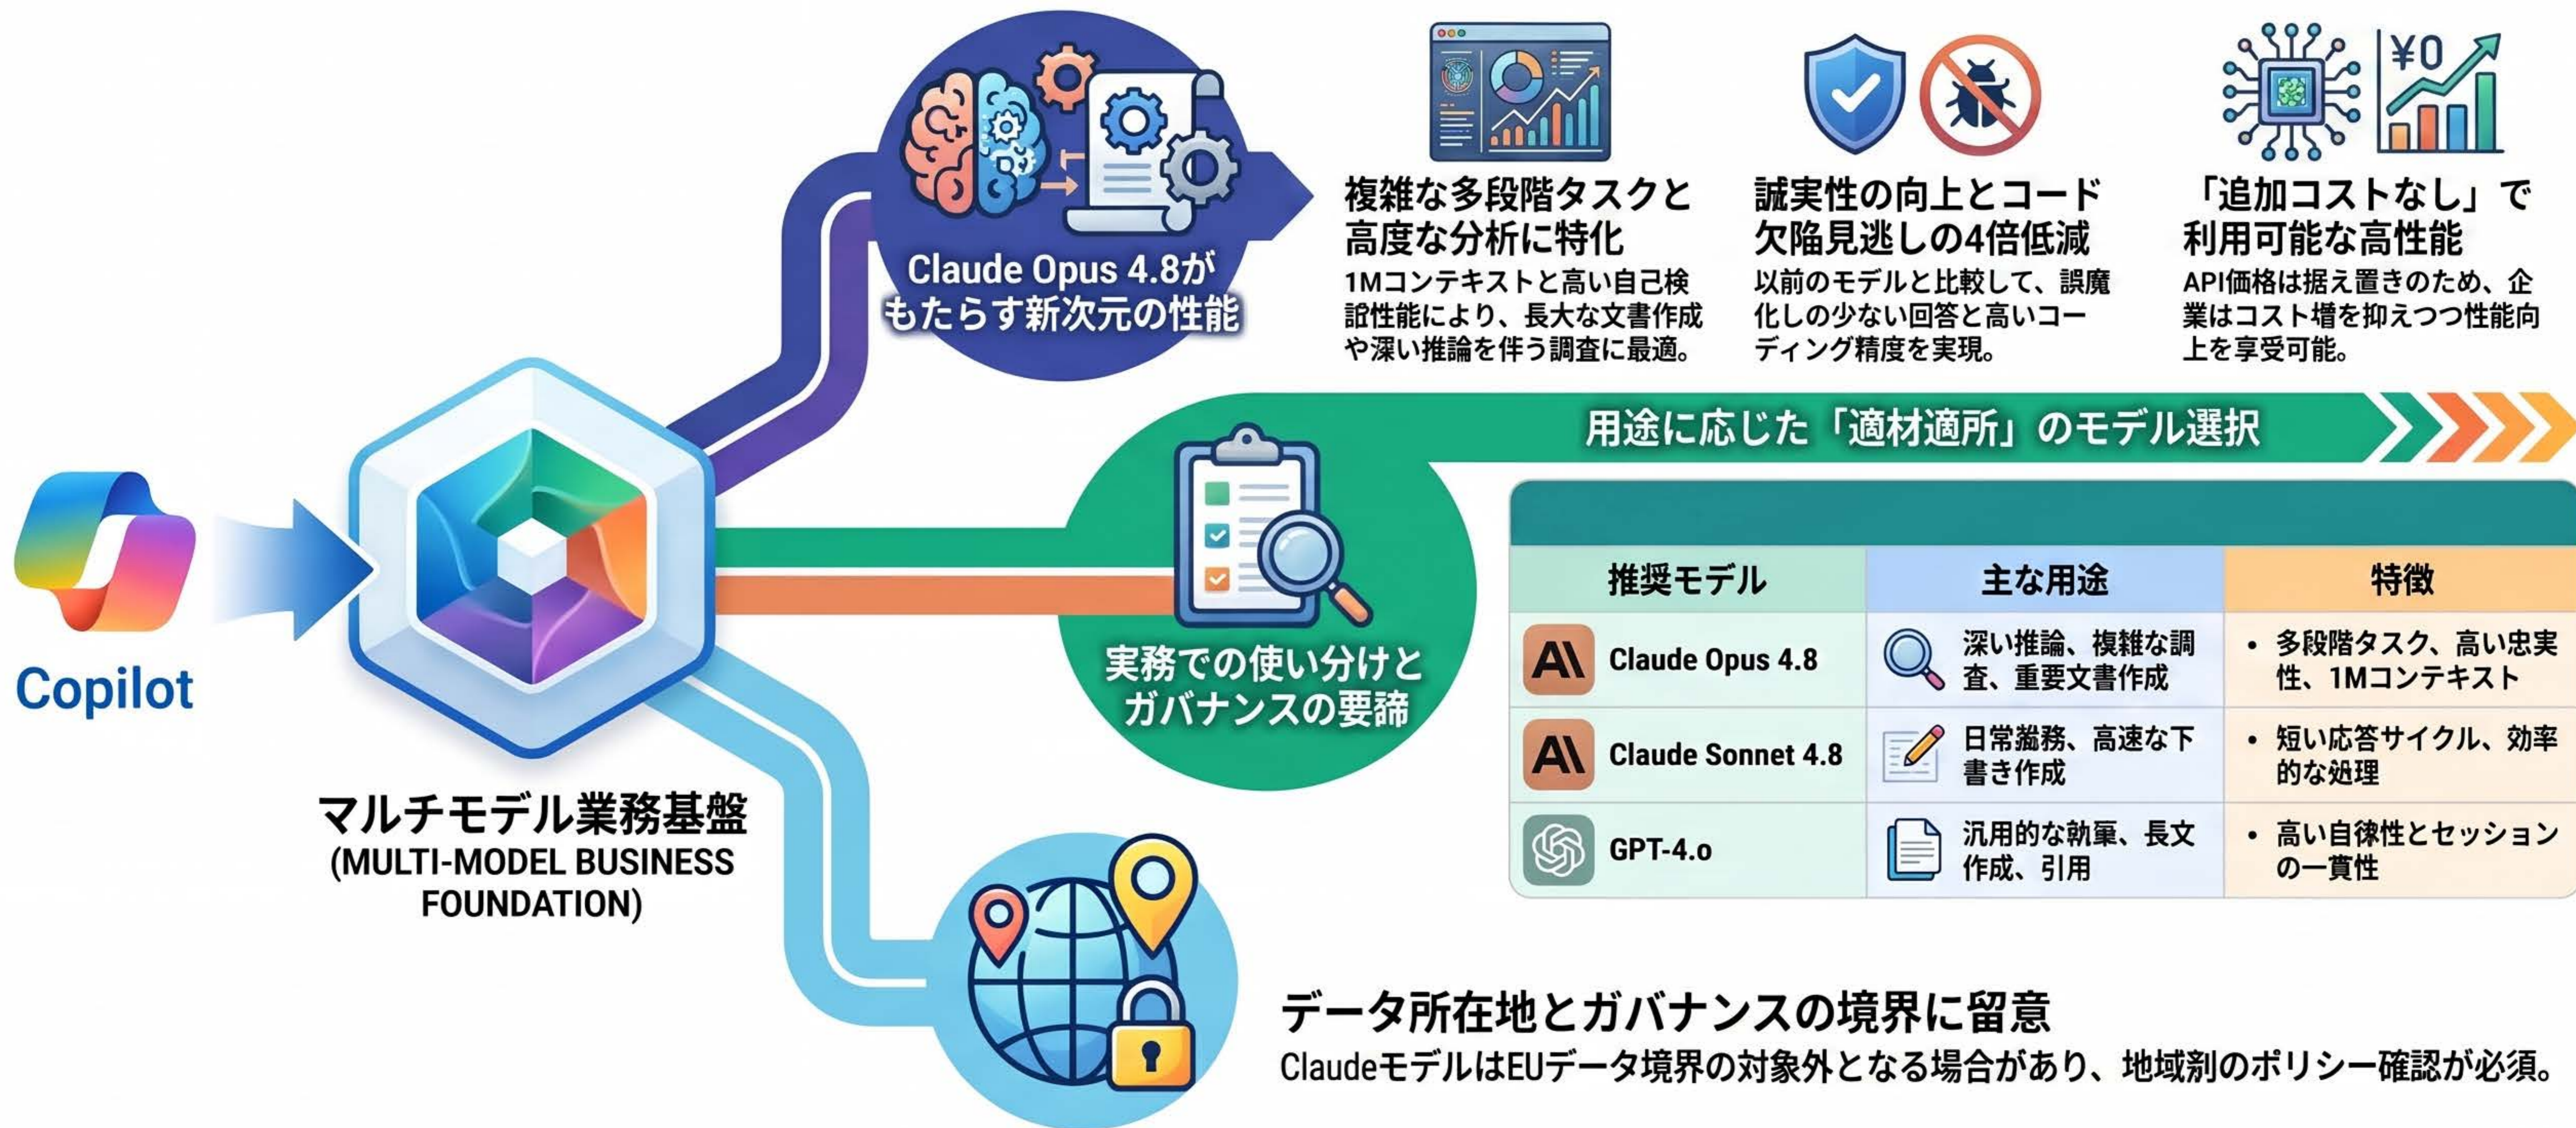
Copilot

マルチモデル業務基盤
(MULTI-MODEL BUSINESS FOUNDATION)

Claude Opus 4.8が
もたらす新次元の性能

複雑な多段階タスクと高度な分析に特化
1Mコンテキストと高い自己検証性能により、長大な文書作成や深い推論を伴う調査に最適。

誠実性の向上とコード欠陥見逃しの4倍低減
以前のモデルと比較して、誤魔化しの少ない回答と高いコーディング精度を実現。

¥0
「追加コストなし」で利用可能な高性能
API価格は据え置きのため、企業はコスト増を抑えつつ性能向上を享受可能。

用途に応じた「適材適所」のモデル選択

実務での使い分けとガバナンスの要諦

| 推奨モデル | 主な用途 | 特徴 |
|---|---|---|
| Claude Opus 4.8 | 深い推論、複雑な調査、重要文書作成 | • 多段階タスク、高い忠実性、1Mコンテキスト |
| Claude Sonnet 4.8 | 日常業務、高速な下書き作成 | • 短い応答サイクル、効率的な処理 |
| GPT-4.o | 汎用的な執筆、長文作成、引用 | • 高い自律性とセッションの一貫性 |

データ所在地とガバナンスの境界に留意
ClaudeモデルはEUデータ境界の対象外となる場合があり、地域別のポリシー確認が必須。